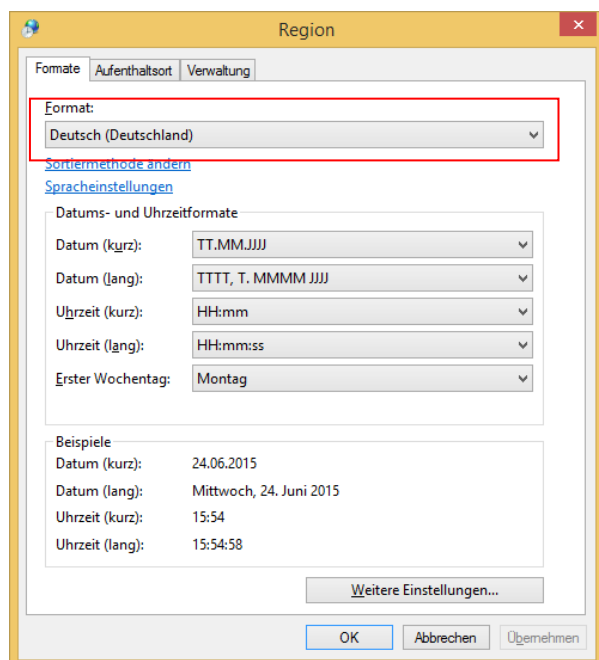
Region

Formate | Aufenthaltsort | Verwaltung

Format:
Deutsch (Deutschland)

Sortiermethode ändern
Spracheinstellungen

Datums- und Uhrzeitformate

| | |
|---|---|
| Datum (kurz): | TT.MM.JJJJ |
| Datum (lang): | TTTT, T. MMMM JJJJ |
| Uhrzeit (kurz): | HH:mm |
| Uhrzeit (lang): | HH:mm:ss |
| Erster Wochentag: | Montag |

Beispiele

| | |
|---|---|
| Datum (kurz): | 24.06.2015 |
| Datum (lang): | Mittwoch, 24. Juni 2015 |
| Uhrzeit (kurz): | 15:54 |
| Uhrzeit (lang): | 15:54:58 |

Weitere Einstellungen...

OK | Abbrechen | Übernehmen